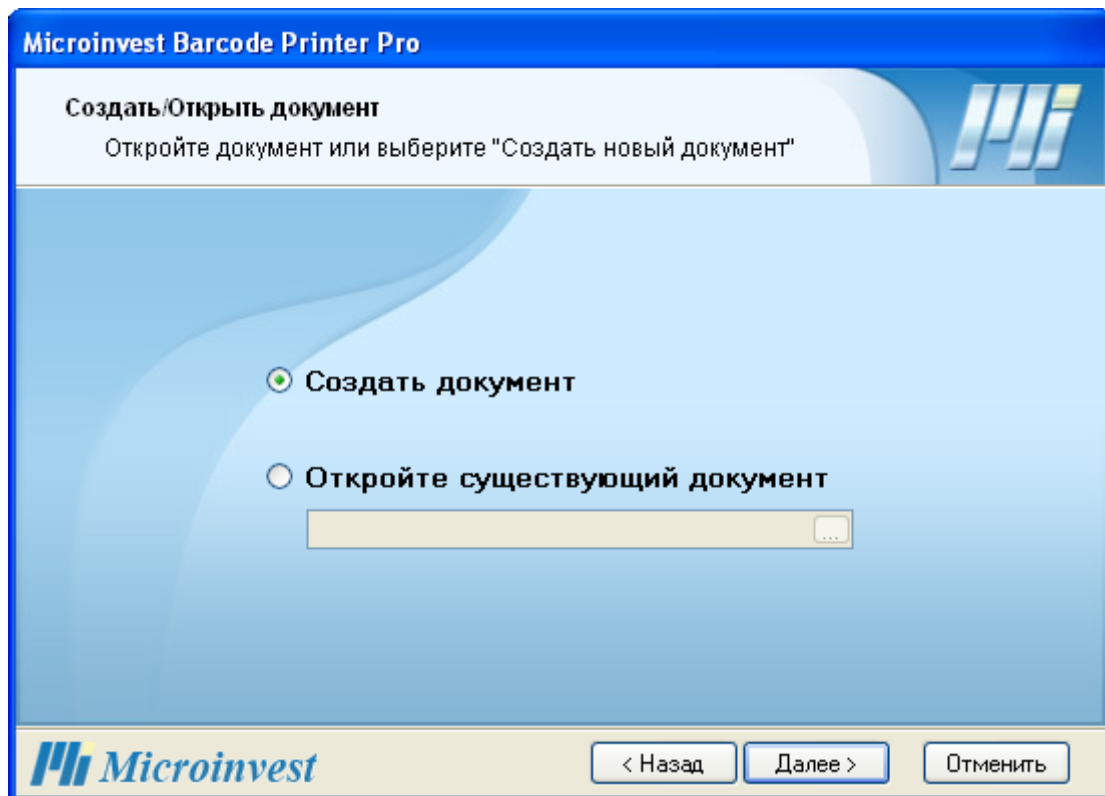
Microinvest Barcode Printer Pro

Создать/Открыть документ

Откройте документ или выберите "Создать новый документ"

Создать документ

Откройте существующий документ

...

Microinvest

< Назад

Далее >

Отменить